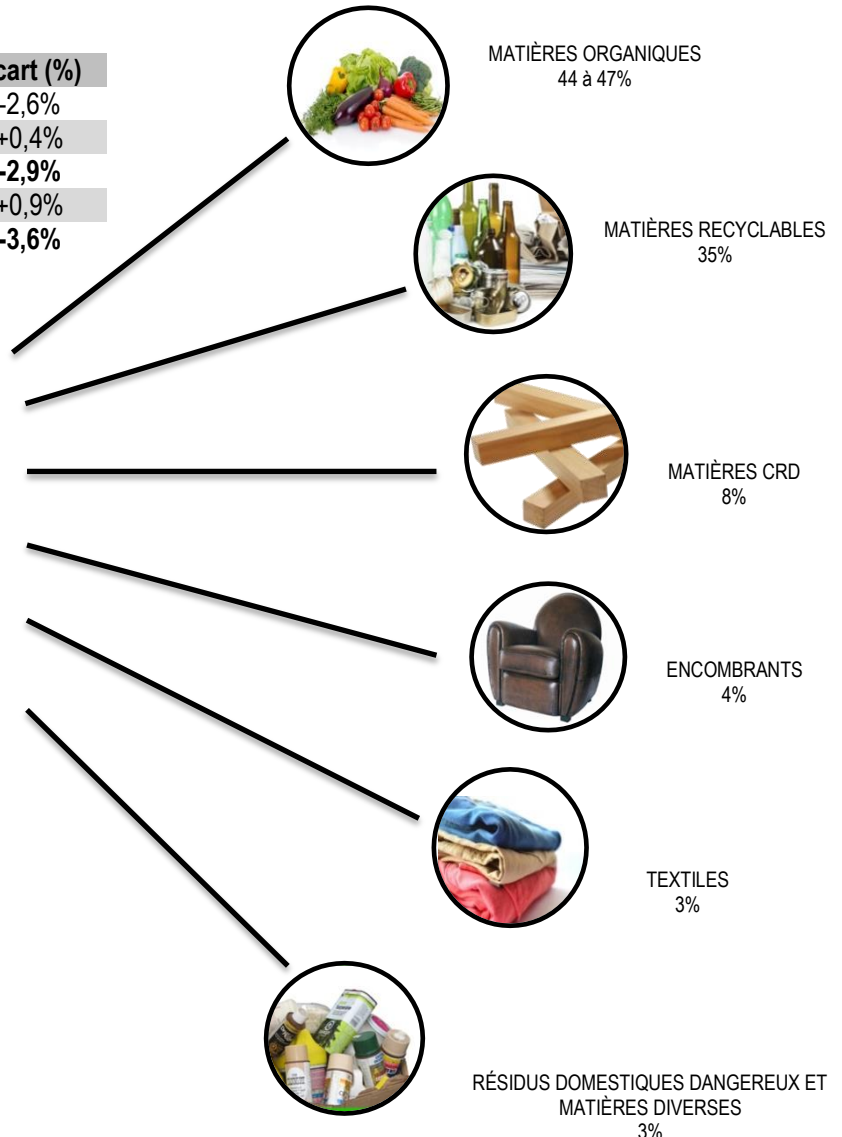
| cart (%) |
|---|
| -2,6% |
| +0,4% |
| **-2,9%** |
| +0,9% |
| **-3,6%** |

MATIÈRES ORGANIQUES
44 à 47%

MATIÈRES RECYCLABLES
35%

MATIÈRES CRD
8%

ENCOMBRANTS
4%

TEXTILES
3%

RÉSIDUS DOMESTIQUES DANGEREUX ET MATIÈRES DIVERSES
3%